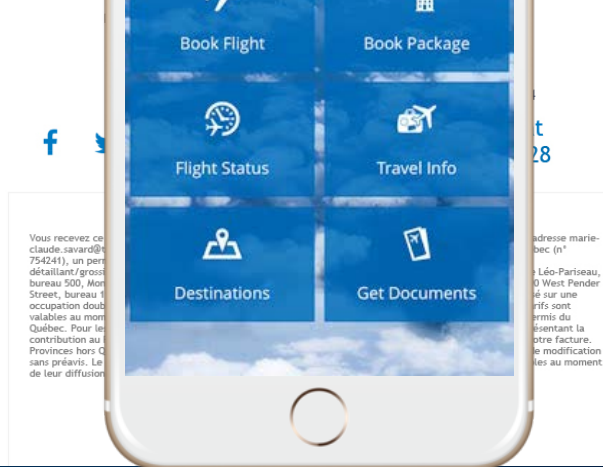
Book Flight
Book Package
Flight Status
Travel Info
Destinations
Get Documents

t
28

Vous recevez ce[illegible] claude.savard@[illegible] 754241), un per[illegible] détaillant/grossi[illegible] bureau 500, Mon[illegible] Street, bureau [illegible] occupation doub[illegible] valables au mom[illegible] Québec. Pour le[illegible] contribution au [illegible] Provinces hors Q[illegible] sans préavis. Le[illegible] de leur diffusion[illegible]

adresse marie-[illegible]bec (n° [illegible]e Léo-Pariseau, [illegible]0 West Pender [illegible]é sur une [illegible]rifs sont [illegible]ermis du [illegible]ésentant la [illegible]otre facture. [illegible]e modification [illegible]les au moment